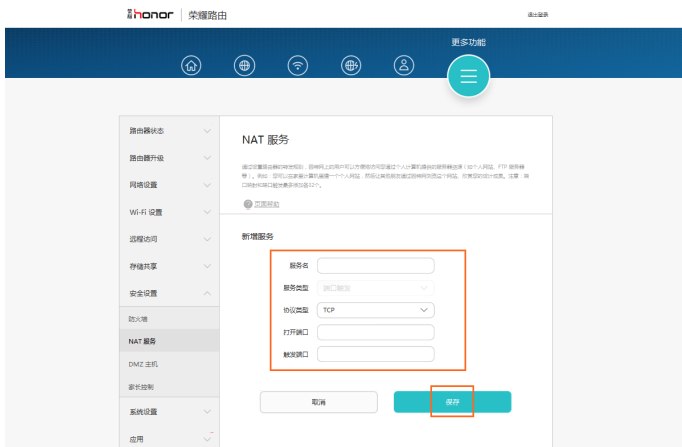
荣耀 honor | 荣耀路由

退出登录

更多功能

路由器状态
路由器升级
网络设置
Wi-Fi 设置
远程访问
存储共享
安全设置
防火墙
NAT 服务
DMZ 主机
家长控制
系统设置
应用

NAT 服务

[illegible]

页面帮助

新增服务

服务名
服务类型 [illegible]
协议类型 TCP
打开端口
触发端口

取消
保存